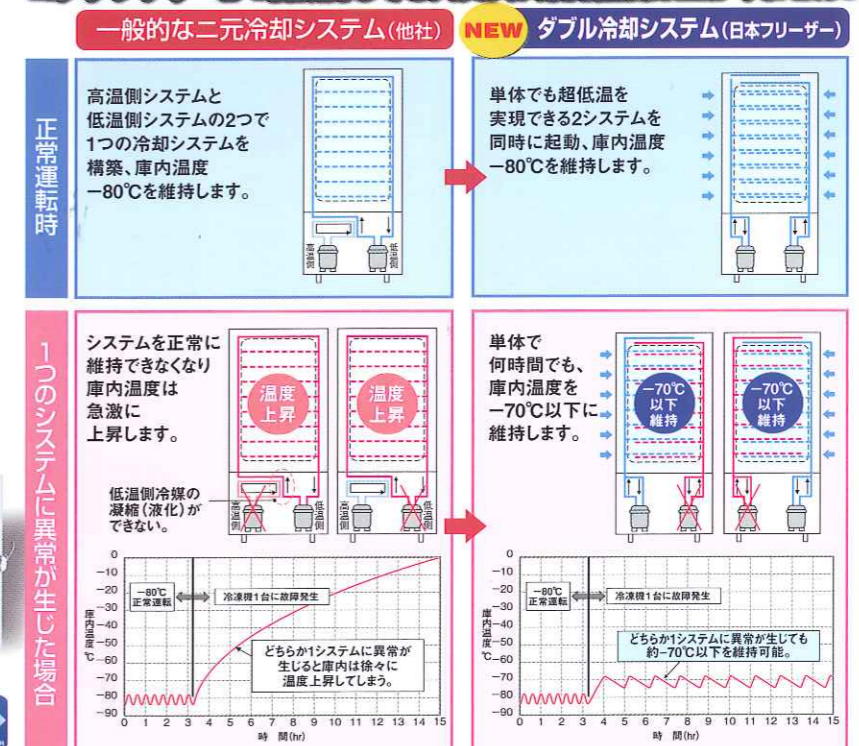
一般的な二元冷却システム(他社)

NEW ダブル冷却システム(日本フリーザー)

正常運転時

高温側システムと低温側システムの2つで1つの冷却システムを構築、庫内温度−80℃を維持します。

高温側

低温側

単体でも超低温を実現できる2システムを同時に起動、庫内温度−80℃を維持します。

1つのシステムに異常が生じた場合

システムを正常に維持できなくなり庫内温度は急激に上昇します。

温度上昇

温度上昇

低温側冷媒の凝縮(液化)ができない。

高温側

低温側

高温側

低温側

単体で何時間でも、庫内温度を−70℃以下に維持します。

−70℃以下維持

−70℃以下維持

0
−10
−20
−30
−40
−50
−60
−70
−80
−90

庫内温度℃

−80℃ 正常運転

冷凍機1台に故障発生

どちらか1システムに異常が生じると庫内は徐々に温度上昇してしまう。

0 1 2 3 4 5 6 7 8 9 10 11 12 13 14 15

時間(hr)

0
−10
−20
−30
−40
−50
−60
−70
−80
−90

庫内温度℃

−80℃ 正常運転

冷凍機1台に故障発生

どちらか1システムに異常が生じても約−70℃以下を維持可能。

0 1 2 3 4 5 6 7 8 9 10 11 12 13 14 15

時間(hr)